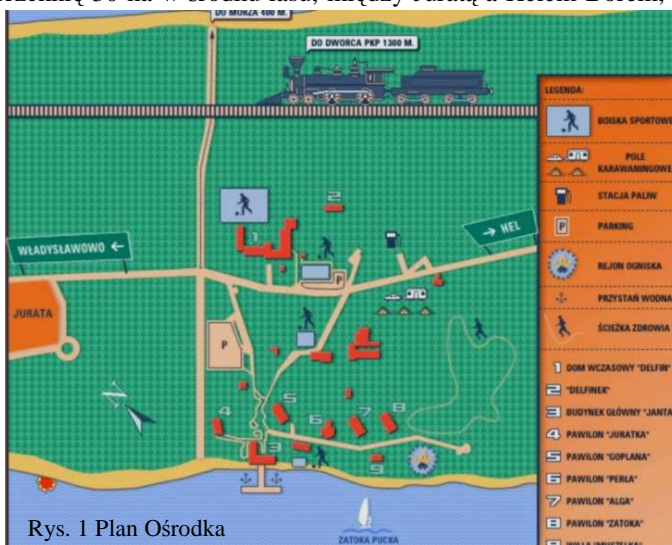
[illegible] 30 ha w środku lasu, między Juratą a Helem Dobrze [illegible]

DO MORZA 400 M.

DO DWORCA PKP 1300 M.

LEGENDA:

BOISKA SPORTOWE

POLE KARAWANINGOWE

STACJA PALIW

PARKING

REJON OGNISKA

PRZYSTAŃ WODNA

ŚCIEŻKA ZDROWIA

1 DOM WCZASOWY "DELFIN"

2 "DELFINEK"

3 BUDYNEK GŁÓWNY "JANTA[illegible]

4 PAWILON "JURATKA"

5 PAWILON "GOPLANA"

6 PAWILON "PERŁA"

7 PAWILON "ALGA"

8 PAWILON "ZATOKA"

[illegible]

WŁADYSŁAWOWO

HEL

JURATA

P

1

2

3

4

5

6

7

8

9

ZATOKA PUCKA

Rys. 1 Plan Ośrodka